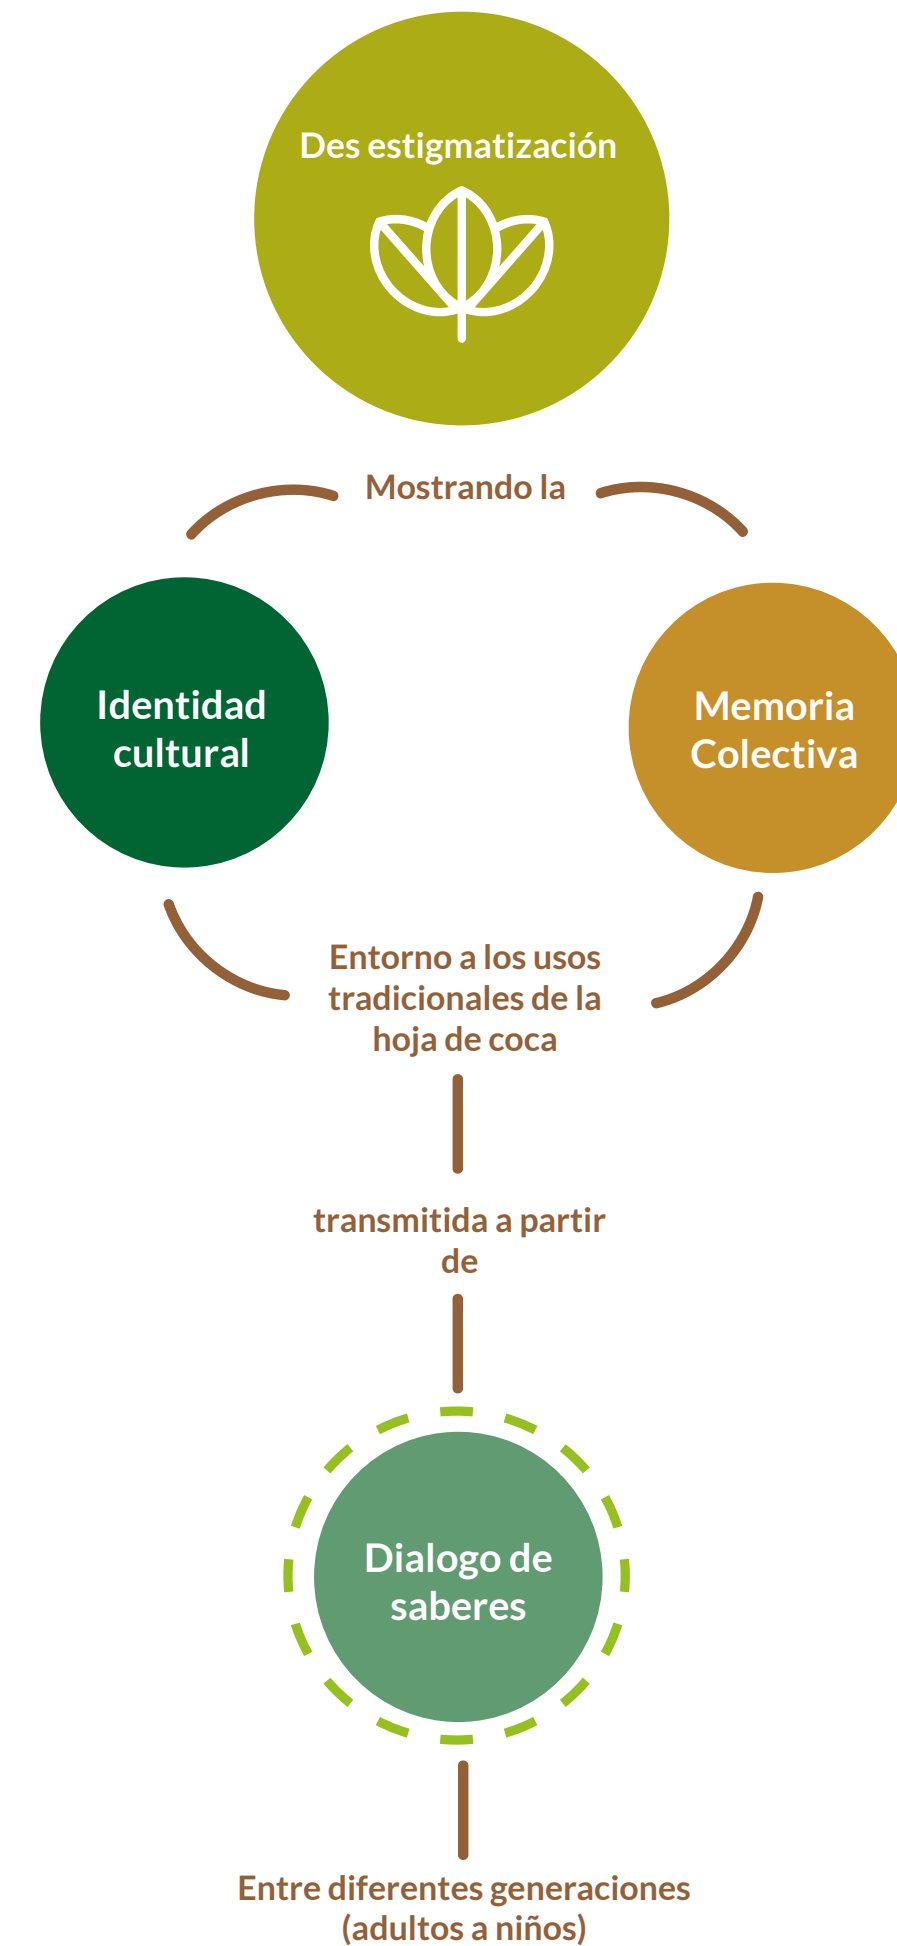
Des estigmatización

Mostrando la

Identidad cultural

Memoria Colectiva

Entorno a los usos tradicionales de la hoja de coca

transmitida a partir de

Dialogo de saberes

Entre diferentes generaciones (adultos a niños)